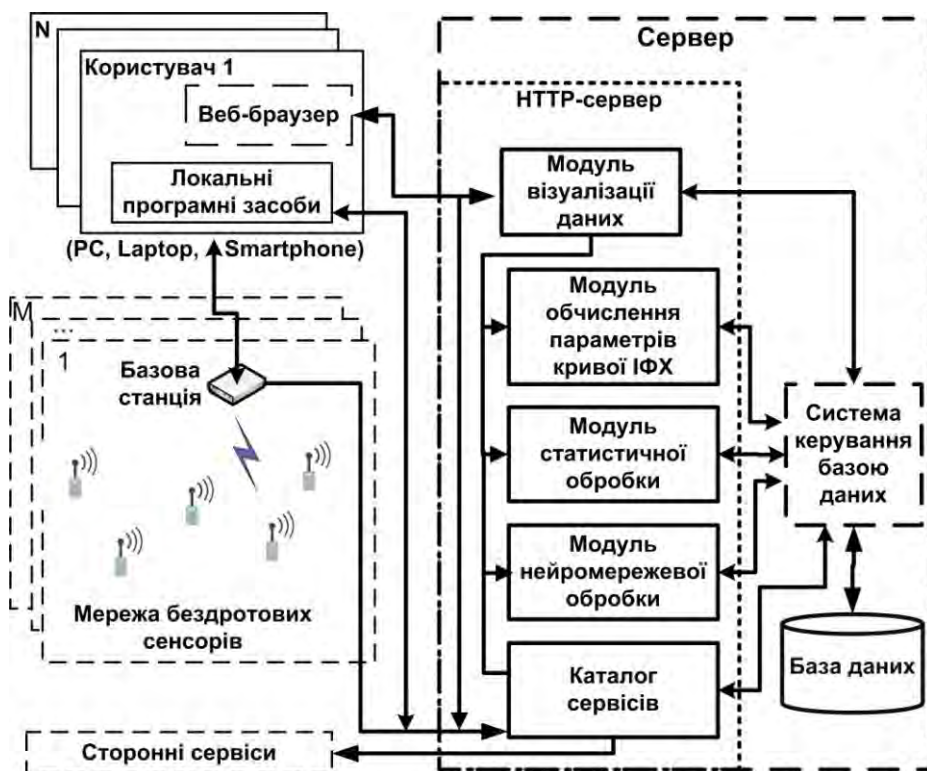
N

Користувач 1

Веб-браузер

Локальні програмні засоби

(PC, Laptop, Smartphone)

M

...

1

Базова станція

Мережа бездротових сенсорів

Сервер

HTTP-сервер

Модуль візуалізації даних

Модуль обчислення параметрів кривої ІФХ

Модуль статистичної обробки

Модуль нейромережевої обробки

Каталог сервісів

Система керування базою даних

База даних

Сторонні сервіси